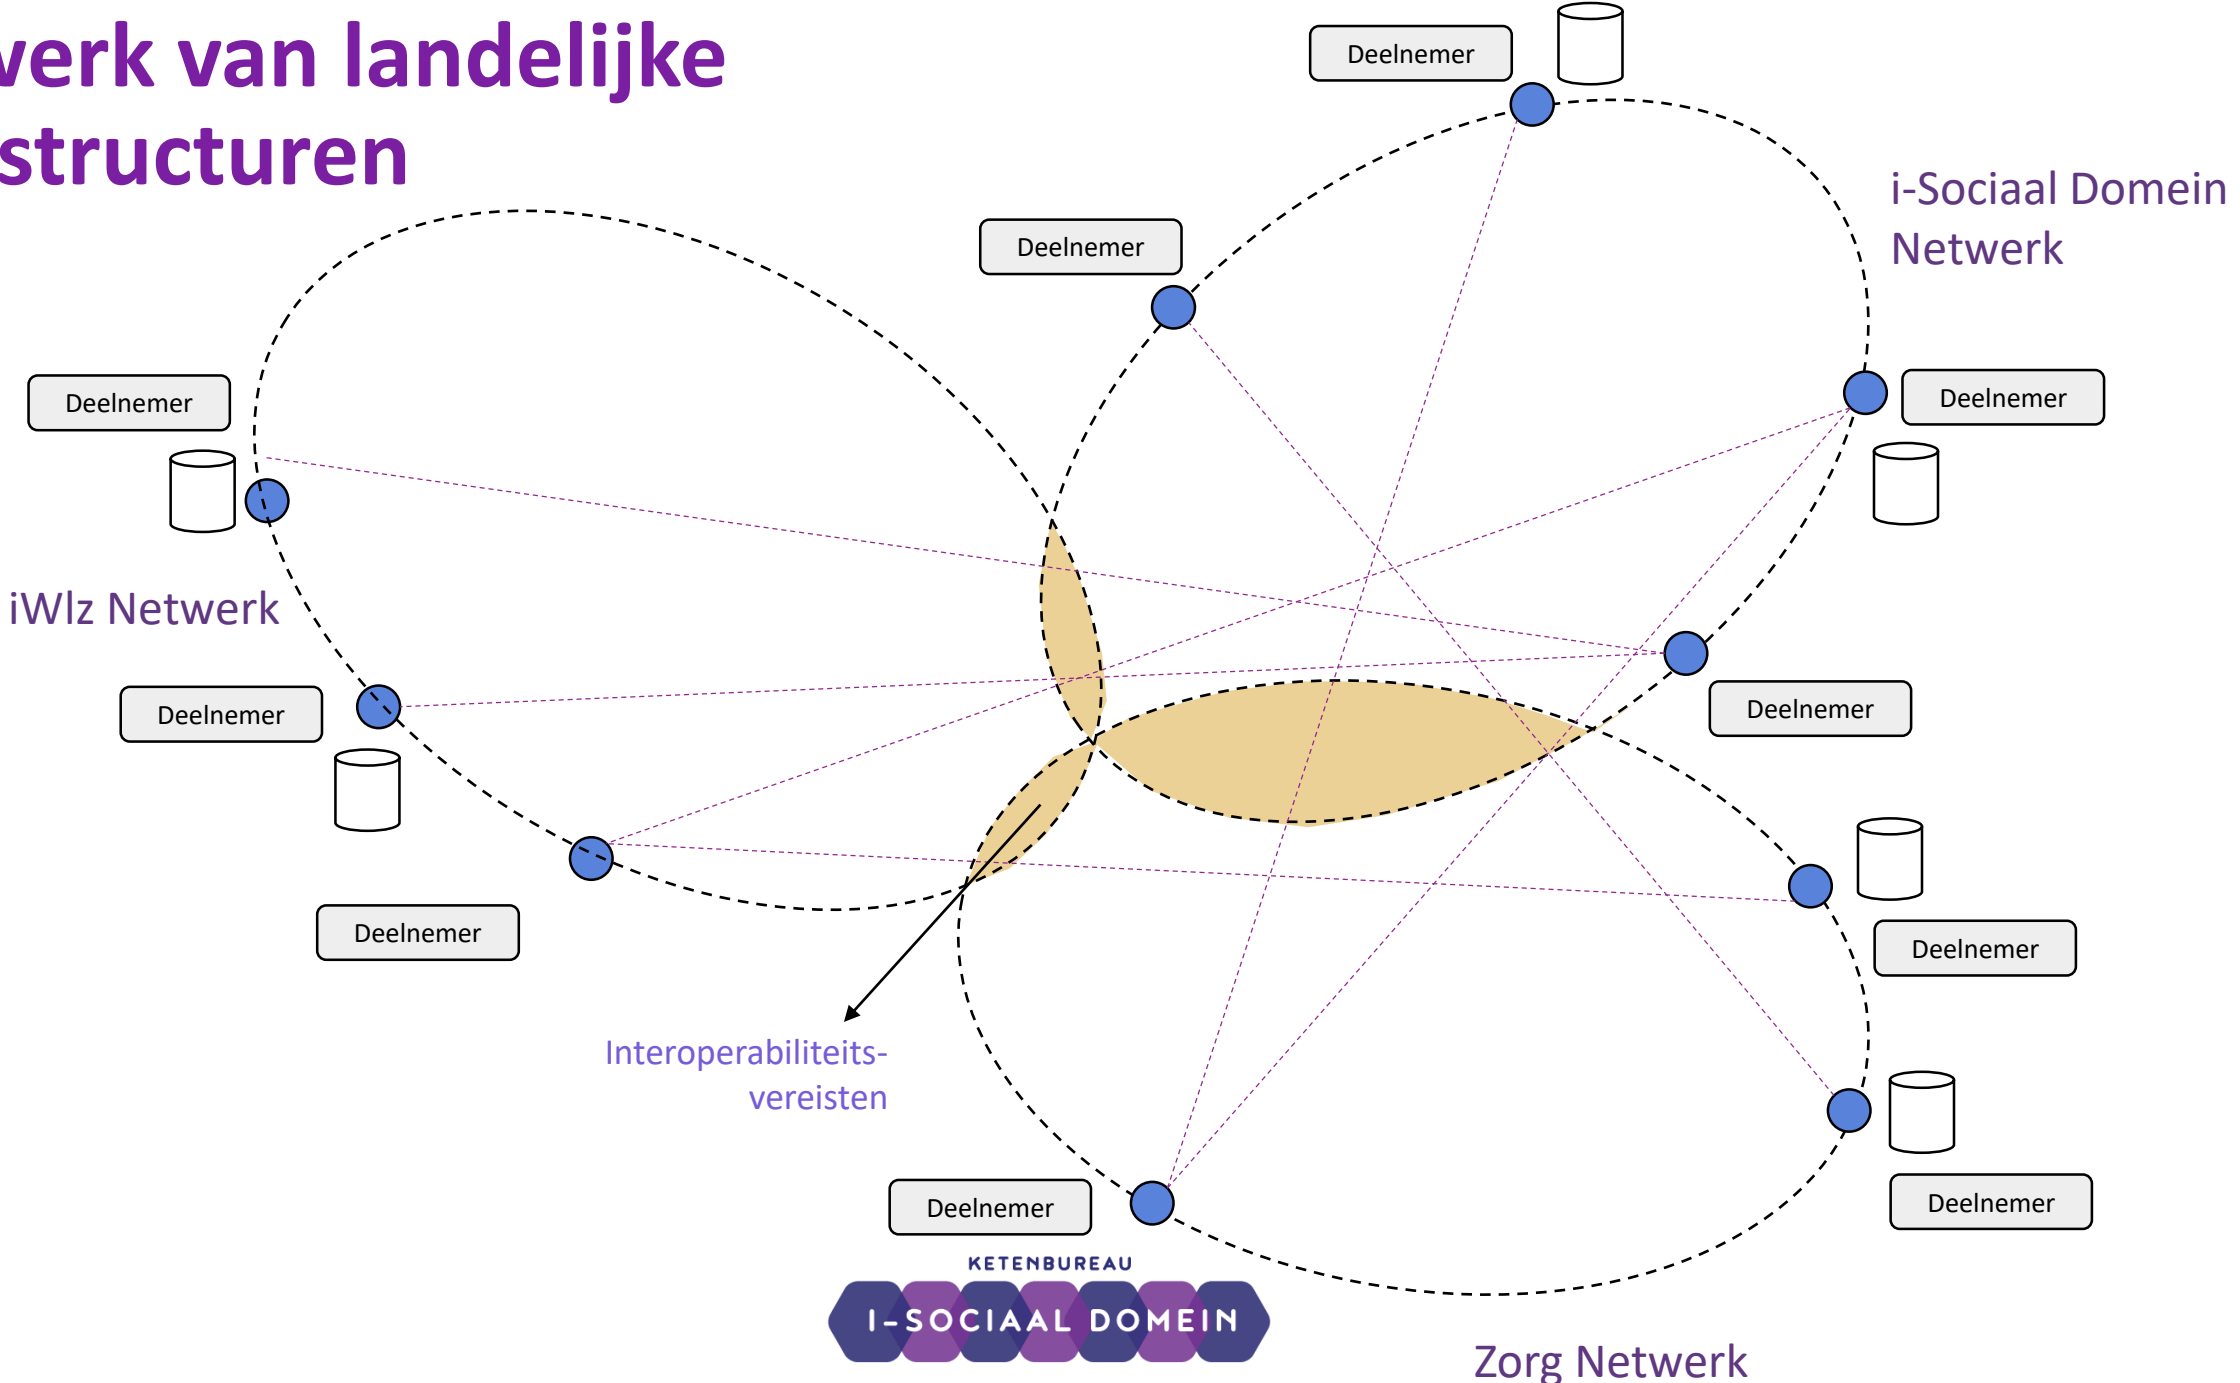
verk van landelijke structuren

Deelnemer

i-Sociaal Domein Netwerk

Deelnemer

Deelnemer

Deelnemer

iWlz Netwerk

Deelnemer

Deelnemer

Deelnemer

Deelnemer

Interoperabiliteits-vereisten

Deelnemer

Deelnemer

Deelnemer

KETENBUREAU
I-SOCIAAL DOMEIN

Zorg Netwerk